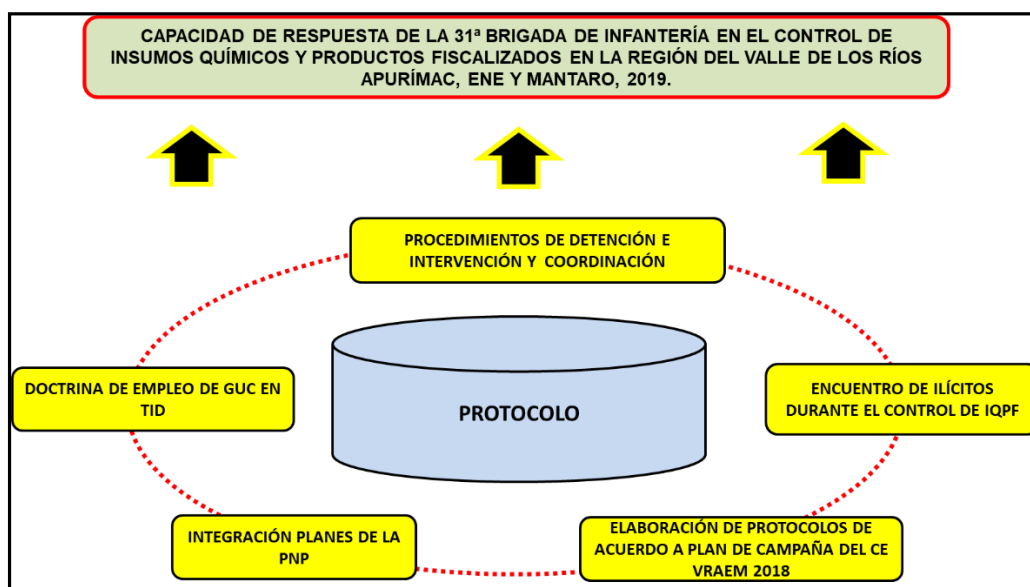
CAPACIDAD DE RESPUESTA DE LA 31ª BRIGADA DE INFANTERÍA EN EL CONTROL DE INSUMOS QUÍMICOS Y PRODUCTOS FISCALIZADOS EN LA REGIÓN DEL VALLE DE LOS RÍOS APURÍMAC, ENE Y MANTARO, 2019.

PROCEDIMIENTOS DE DETENCIÓN E INTERVENCIÓN Y COORDINACIÓN

DOCTRINA DE EMPLEO DE GUC EN TID

PROTOCOLO

ENCUENTRO DE ILÍCITOS DURANTE EL CONTROL DE IQPF

INTEGRACIÓN PLANES DE LA PNP

ELABORACIÓN DE PROTOCOLOS DE ACUERDO A PLAN DE CAMPAÑA DEL CE VRAEM 2018